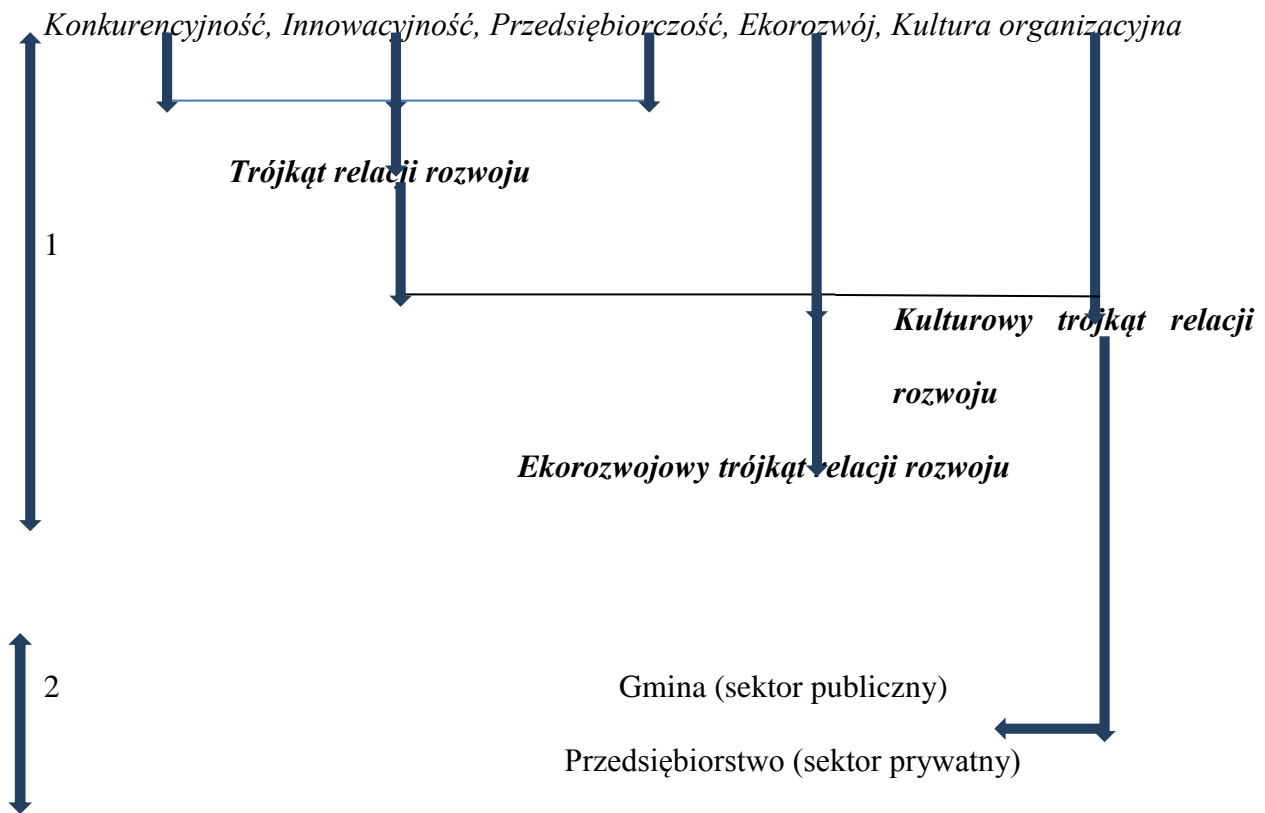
Konkurencyjność, Innowacyjność, Przedsiębiorczość, Ekorozwój, Kultura organizacyjna

Trójkąt relacji rozwoju

1

Kulturowy trójkąt relacji rozwoju

Ekorozwojowy trójkąt relacji rozwoju

2

Gmina (sektor publiczny)

Przedsiębiorstwo (sektor prywatny)